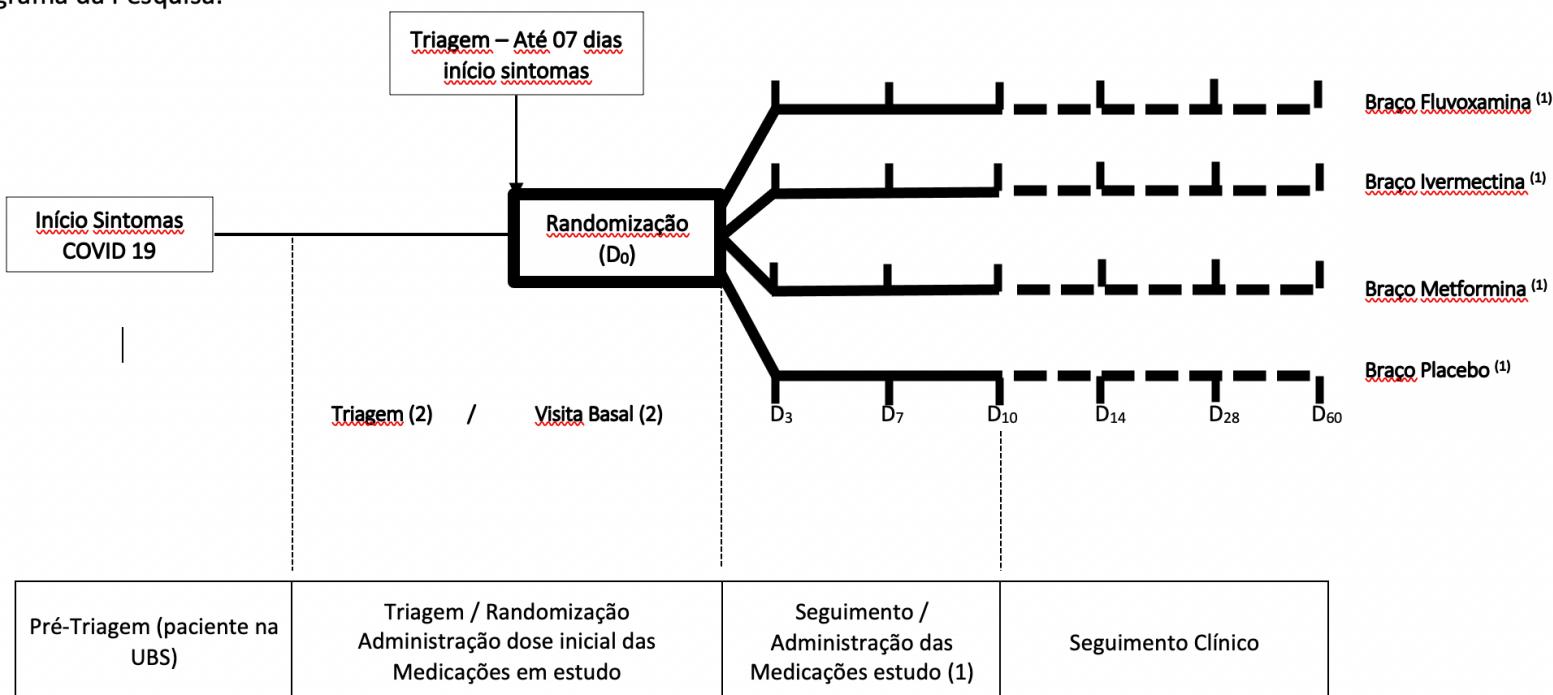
grama da Pesquisa:

Triagem – Até 07 dias início sintomas

Início Sintomas COVID 19

Randomização ($D_0$)

Braço Fluvoxamina $^{(1)}$

Braço Ivermectina $^{(1)}$

Braço Metformina $^{(1)}$

Braço Placebo $^{(1)}$

Triagem (2) / Visita Basal (2)

$D_3$ $D_7$ $D_{10}$ $D_{14}$ $D_{28}$ $D_{60}$

| Pré-Triagem (paciente na UBS) | Triagem / Randomização Administração dose inicial das Medicações em estudo | Seguimento / Administração das Medicações estudo (1) | Seguimento Clínico |
|---|---|---|---|